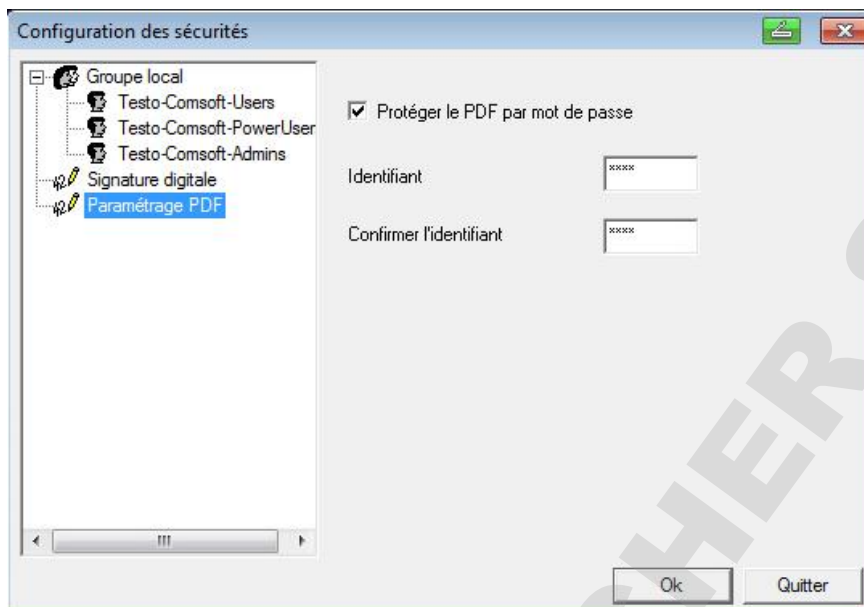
Configuration des sécurités

Groupe local
Testo-Comsoft-Users
Testo-Comsoft-PowerUser
Testo-Comsoft-Admins
Signature digitale
Paramétrage PDF

Protéger le PDF par mot de passe

Identifiant ****

Confirmer l'identifiant ****

Ok Quitter

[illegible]